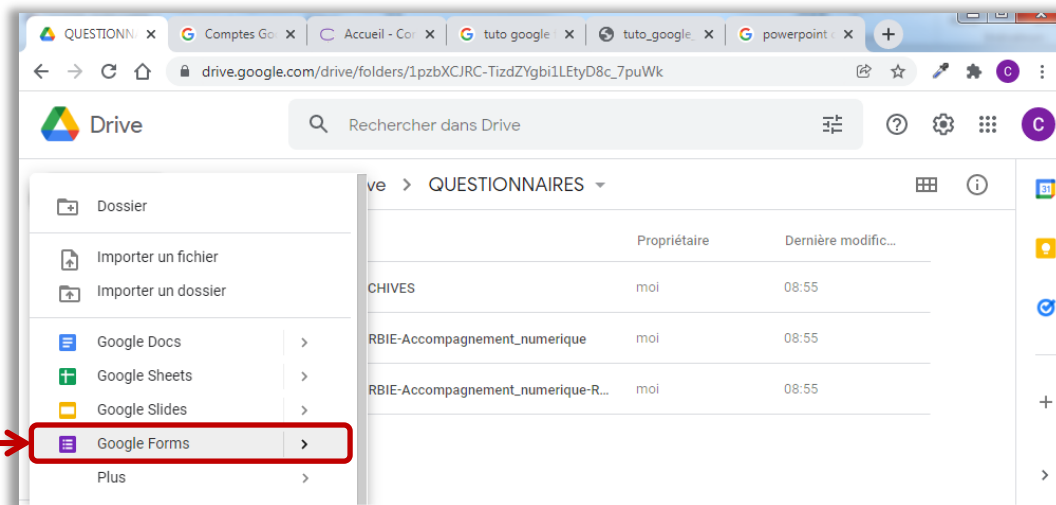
QUESTIONN
Comptes Go
Accueil - Co
tuto google
tuto_google
powerpoint
drive.google.com/drive/folders/1pzbXCJRC-TizdZYgbi1LEtyD8c_7puWk
C
Drive
Rechercher dans Drive
C
ve > QUESTIONNAIRES
Dossier
Importer un fichier
Importer un dossier
Google Docs
Google Sheets
Google Slides
Google Forms
Plus
Propriétaire
Dernière modific...
CHIVES
moi
08:55
RBIE-Accompagnement_numerique
moi
08:55
RBIE-Accompagnement_numerique-R...
moi
08:55